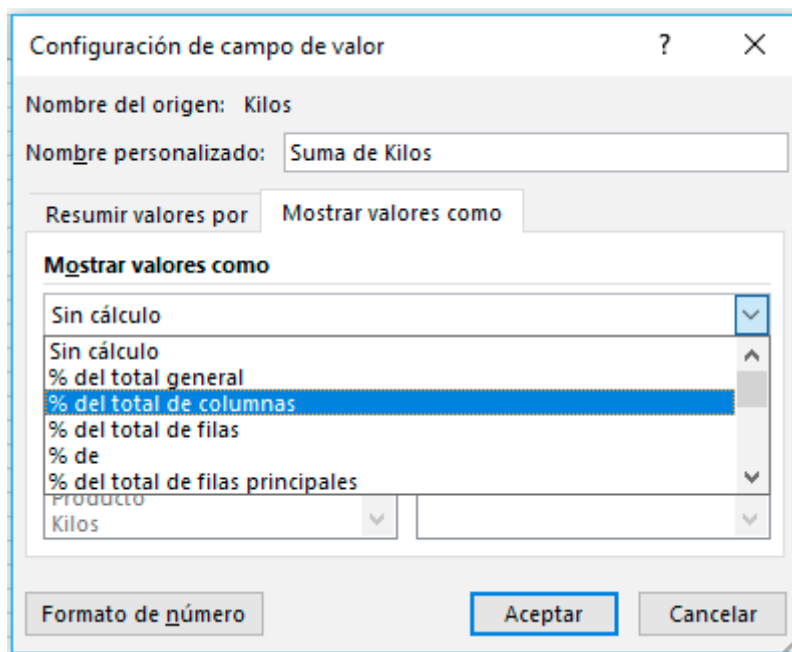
Configuración de campo de valor ? ✕

Nombre del origen: Kilos

Nombre personalizado: Suma de Kilos

Resumir valores por | Mostrar valores como

Mostrar valores como

Sin cálculo

Sin cálculo
% del total general
% del total de columnas
% del total de filas
% de
% del total de filas principales

Producto
Kilos

Formato de número | Aceptar | Cancelar